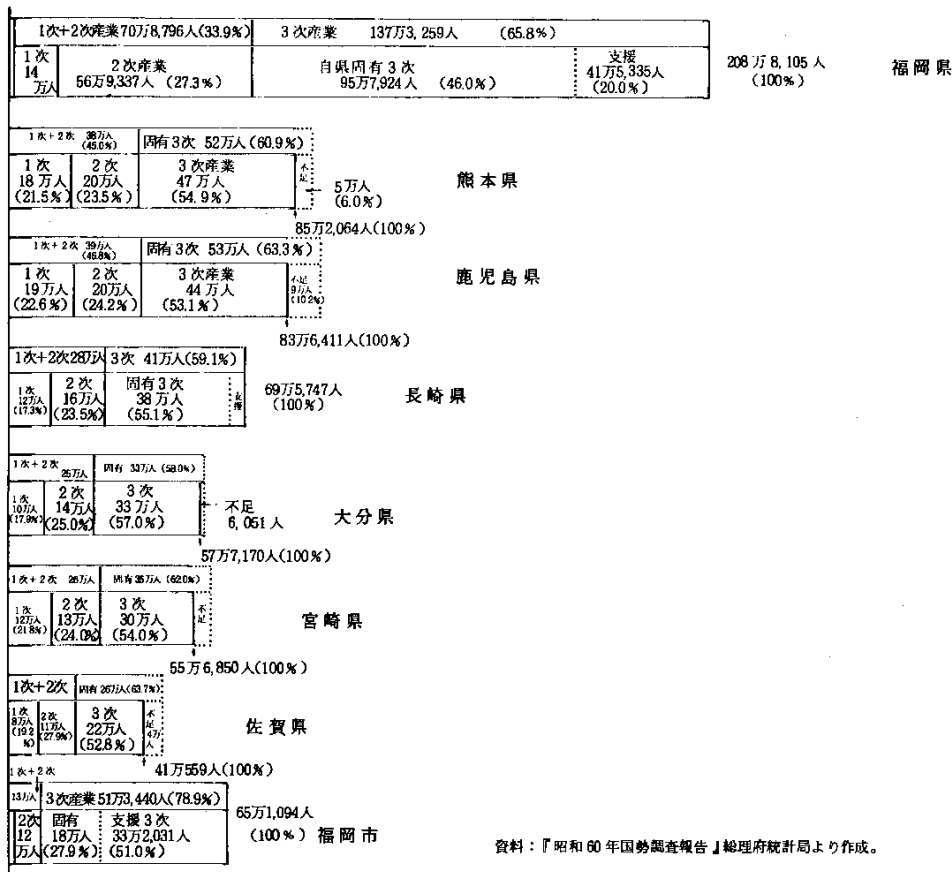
1次+2次産業70万8,796人(33.9%) 3次産業 137万3,259人 (65.8%)

1次 14万人 2次産業 56万9,337人 (27.3%) 自県固有3次 95万7,924人 (46.0%) 支援 41万5,335人 (20.0%) 208万8,105人 (100%) 福岡県

1次+2次 38万人 (45.0%) 固有3次 52万人(60.9%)

1次 18万人 (21.5%) 2次 20万人 (23.5%) 3次産業 47万人 (54.9%) 不足 5万人 (6.0%) 熊本県

85万2,064人(100%)

1次+2次 39万人 (46.8%) 固有3次 53万人(63.3%)

1次 19万人 (22.6%) 2次 20万人 (24.2%) 3次産業 44万人 (53.1%) 不足 9万人 (10.2%) 鹿児島県

83万6,411人(100%)

1次+2次28万人 3次 41万人(59.1%)

1次 12万人 (17.3%) 2次 16万人 (23.5%) 固有3次 38万人 (55.1%) 支援 69万5,747人 (100%) 長崎県

1次+2次 25万人 固有 33万人 (58.0%)

1次 10万人 (17.9%) 2次 14万人 (25.0%) 3次 33万人 (57.0%) 不足 6,051人 大分県

57万7,170人(100%)

1次+2次 26万人 固有35万人 (62.0%)

1次 12万人 (21.8%) 2次 13万人 (24.0%) 3次 30万人 (54.0%) 不足 宮崎県

55万6,850人(100%)

1次+2次 固有 26万人(63.7%)

1次 8万人 (19.2%) 2次 11万人 (27.9%) 3次 22万人 (52.8%) 不足 4万人 佐賀県

41万559人(100%)

1次+2次

13万人 3次産業 51万3,440人(78.9%)

2次 12万人 固有 18万人 (27.9%) 支援3次 33万2,031人 (51.0%) 65万1,094人 (100%) 福岡市

資料:『昭和60年国勢調査報告』総理府統計局より作成。